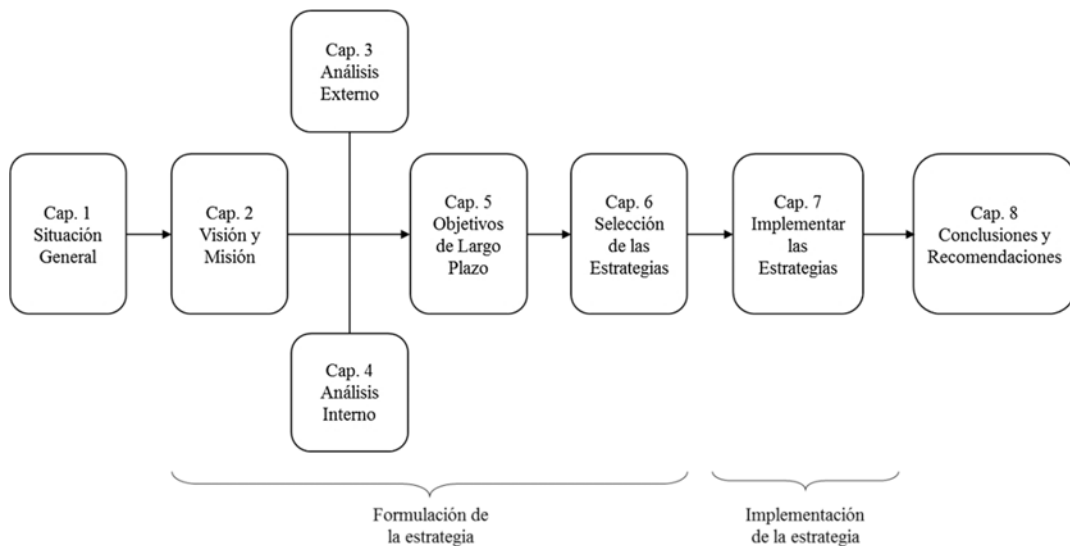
Cap. 3
Análisis
Externo

Cap. 1
Situación
General

Cap. 2
Visión y
Misión

Cap. 5
Objetivos
de Largo
Plazo

Cap. 6
Selección
de las
Estrategias

Cap. 7
Implementar
las
Estrategias

Cap. 8
Conclusiones y
Recomendaciones

Cap. 4
Análisis
Interno

Formulación de
la estrategia

Implementación
de la estrategia